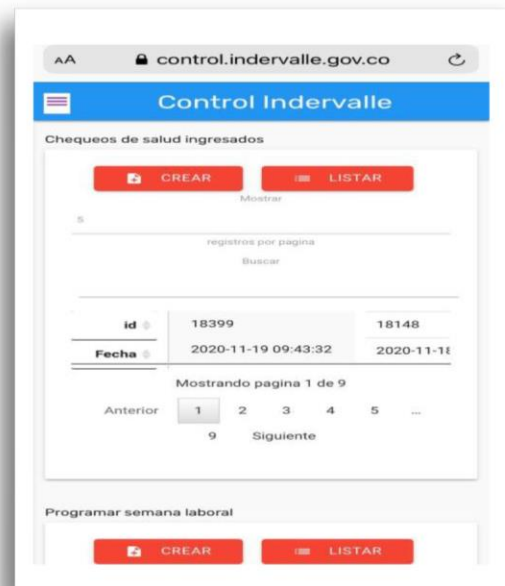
AA control.indervalle.gov.co

Control Indervalle

Chequeos de salud ingresados

CREAR LISTAR

Mostrar

5

registros por pagina

Buscar

| id | 18399 | 18148 |
|---|---|---|
| Fecha | 2020-11-19 09:43:32 | 2020-11-1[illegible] |

Mostrando pagina 1 de 9

Anterior 1 2 3 4 5 ... 9 Siguiente

Programar semana laboral

CREAR LISTAR